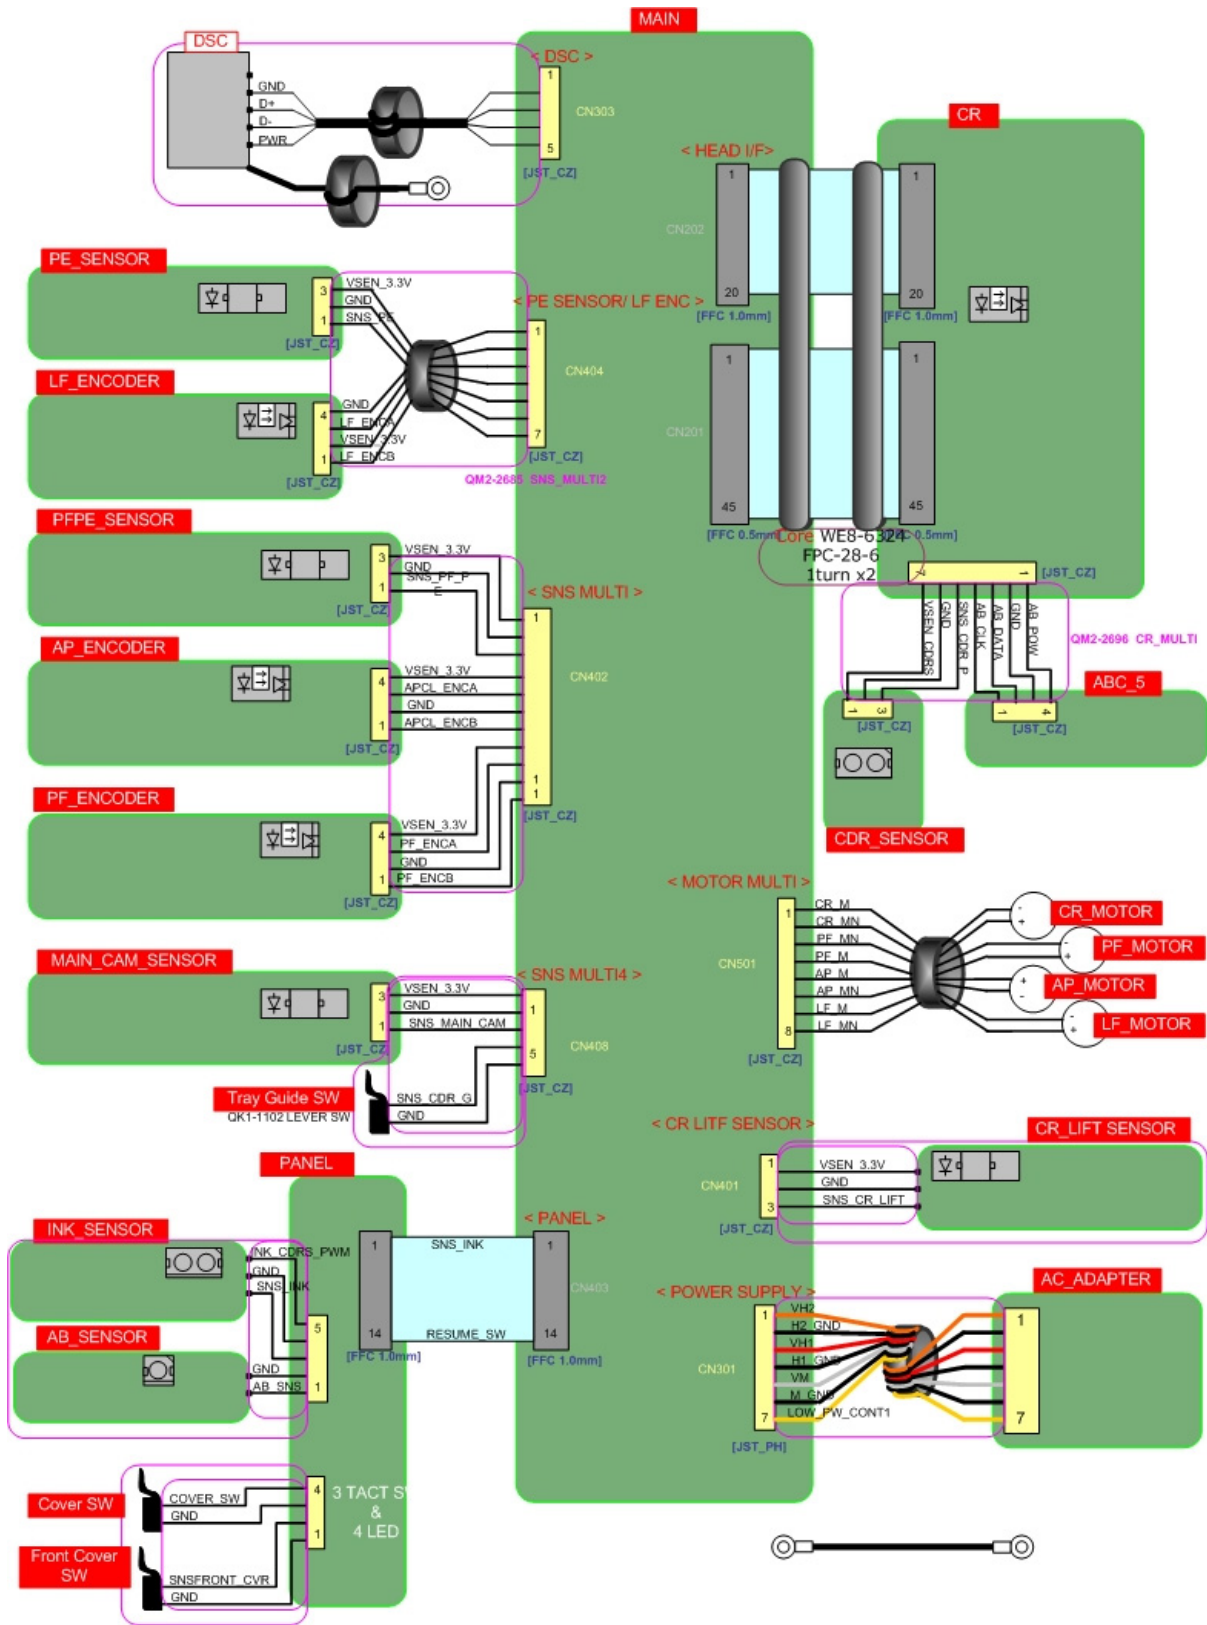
MAIN

DSC
GND
D+
D-
PWR
< DSC >
1
5
CN303
[JST_CZ]

CR
< HEAD I/F>
1
20
1
20
CN202
[FFC 1.0mm]
[FFC 1.0mm]
1
45
1
45
CN201
[FFC 0.5mm]
[FFC 0.5mm]
Core WE8-6324
FPC-28-6
1turn x2

PE_SENSOR
3
1
VSEN_3.3V
GND
SNS_PE
[JST_CZ]
< PE SENSOR/ LF ENC >
1
7
CN404
[JST_CZ]
LF_ENCODER
4
1
GND
LF_ENCA
VSEN_3.3V
LF_ENCB
[JST_CZ]
QM2-2685 SNS_MULTI2

PFPE_SENSOR
3
1
VSEN_3.3V
GND
SNS_PF_PE
[JST_CZ]
< SNS MULTI >
1
CN402
11
[JST_CZ]
AP_ENCODER
4
1
VSEN_3.3V
APCL_ENCA
GND
APCL_ENCB
[JST_CZ]
PF_ENCODER
4
1
VSEN_3.3V
PF_ENCA
GND
PF_ENCB
[JST_CZ]

[JST_CZ]
VSEN_CDRS
GND
SNS_CDR_P
AB_CLK
AB_DATA
GND
AB_POW
QM2-2696 CR_MULTI
1
3
[JST_CZ]
1
4
[JST_CZ]
ABC_5
CDR_SENSOR

< MOTOR MULTI >
1
8
CN501
[JST_CZ]
CR_M
CR_MN
PF_MN
PF_M
AP_M
AP_MN
LF_M
LF_MN
CR_MOTOR
PF_MOTOR
AP_MOTOR
LF_MOTOR

MAIN_CAM_SENSOR
3
1
VSEN_3.3V
GND
SNS_MAIN_CAM
[JST_CZ]
< SNS MULTI4 >
1
5
CN408
[JST_CZ]
Tray Guide SW
QK1-1102 LEVER SW
SNS_CDR_G
GND

< CR LITF SENSOR >
CR_LIFT SENSOR
1
3
CN401
[JST_CZ]
VSEN_3.3V
GND
SNS_CR_LIFT

PANEL
< PANEL >
1
14
1
14
SNS_INK
RESUME_SW
CN403
[FFC 1.0mm]
[FFC 1.0mm]
INK_SENSOR
INK_CDRS_PWM
GND
SNS_INK
5
1
AB_SENSOR
GND
AB_SNS

< POWER SUPPLY >
AC_ADAPTER
1
7
CN301
[JST_PH]
VH2
H2_GND
VH1
H1_GND
VM
M_GND
LOW_PW_CONT1
1
7

Cover SW
COVER_SW
GND
4
1
3 TACT SW
&
4 LED
Front Cover SW
SNSFRONT_CVR
GND